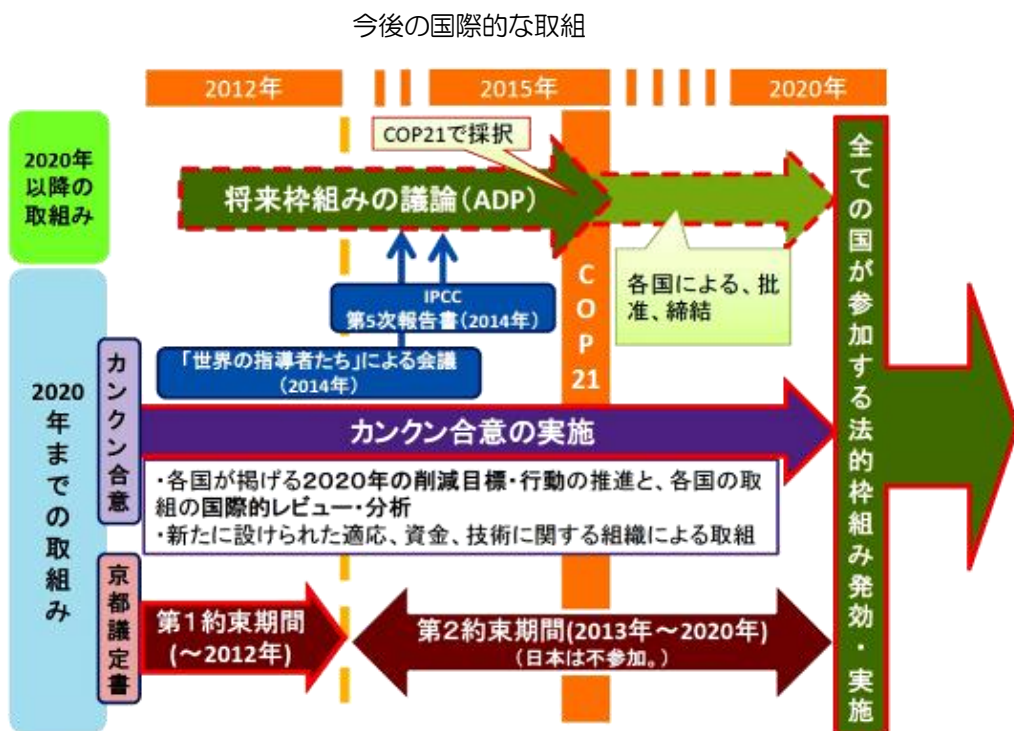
今後の国際的な取組

2012年

2015年

2020年

2020年以降の取組み

COP21で採択

将来枠組みの議論（ADP）

各国による、批准、締結

全ての国が参加する法的枠組み発効・実施

IPCC
第5次報告書（2014年）

「世界の指導者たち」による会議（2014年）

COP21

2020年までの取組み

カンクン合意

カンクン合意の実施

・各国が掲げる2020年の削減目標・行動の推進と、各国の取組の国際的レビュー・分析
・新たに設けられた適応、資金、技術に関する組織による取組

京都議定書

第1約束期間（～2012年）

第2約束期間(2013年～2020年)
（日本は不参加。）